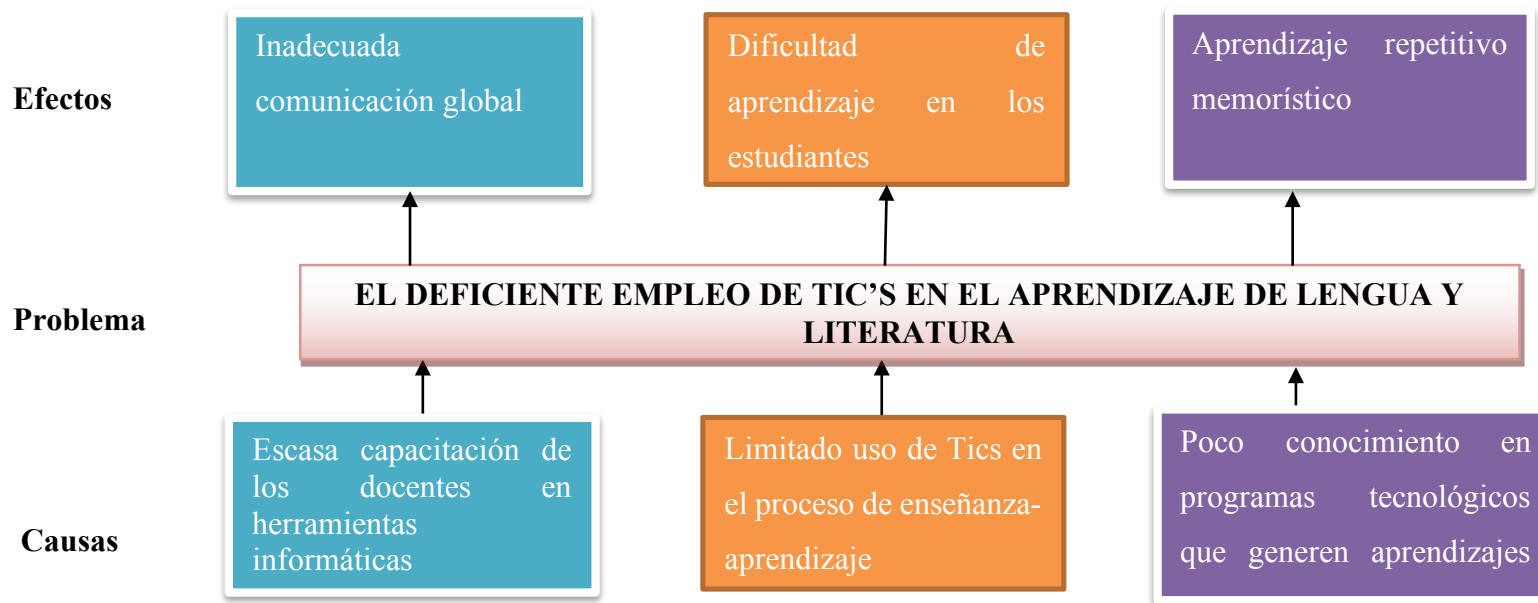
Efectos

Inadecuada comunicación global

Dificultad de aprendizaje en los estudiantes

Aprendizaje repetitivo memorístico

Problema

EL DEFICIENTE EMPLEO DE TIC’S EN EL APRENDIZAJE DE LENGUA Y LITERATURA

Causas

Escasa capacitación de los docentes en herramientas informáticas

Limitado uso de Tics en el proceso de enseñanza-aprendizaje

Poco conocimiento en programas tecnológicos que generen aprendizajes